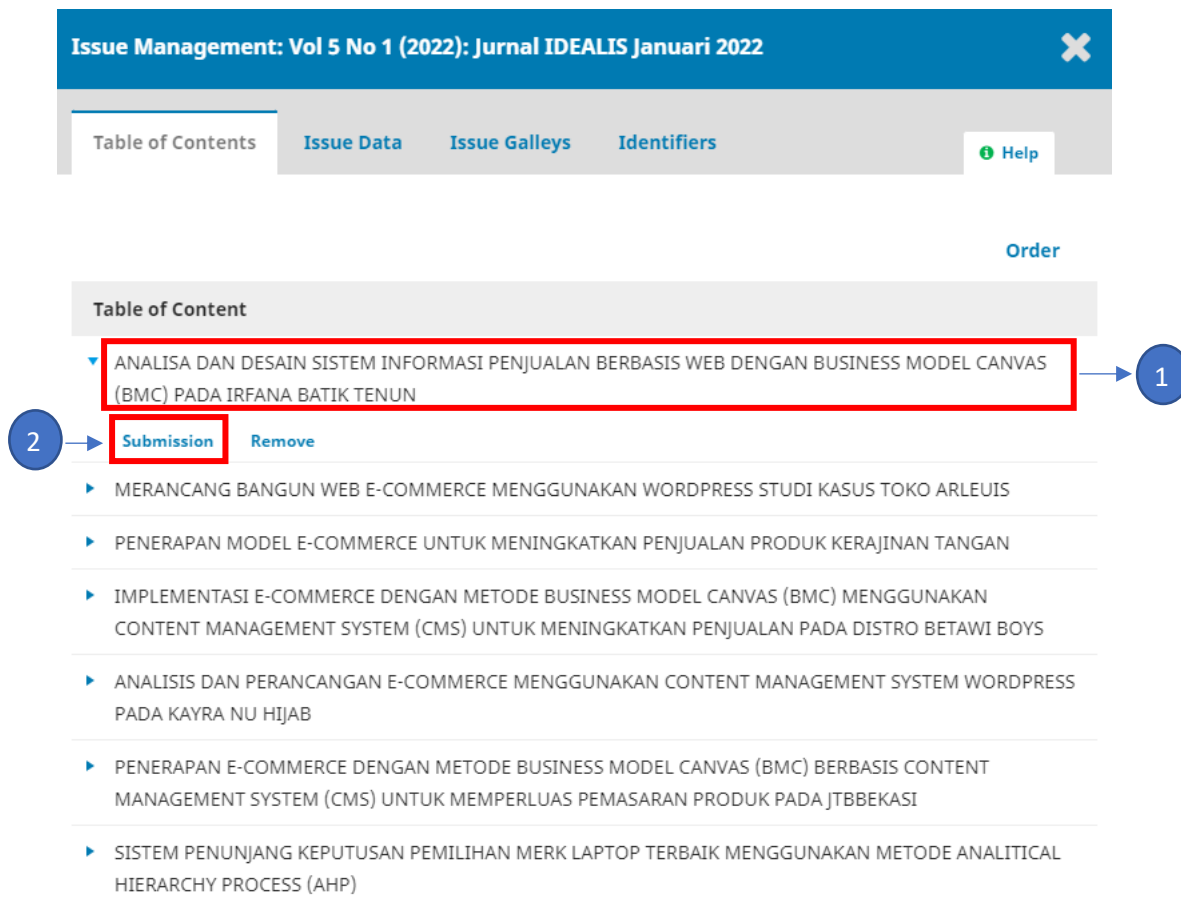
Issue Management: Vol 5 No 1 (2022): Jurnal IDEALIS Januari 2022

Table of Contents Issue Data Issue Galleys Identifiers

Help

Order

Table of Content

ANALISA DAN DESAIN SISTEM INFORMASI PENJUALAN BERBASIS WEB DENGAN BUSINESS MODEL CANVAS (BMC) PADA IRFANA BATIK TENUN

1

2

Submission Remove

MERANCANG BANGUN WEB E-COMMERCE MENGGUNAKAN WORDPRESS STUDI KASUS TOKO ARLEUIS

PENERAPAN MODEL E-COMMERCE UNTUK MENINGKATKAN PENJUALAN PRODUK KERAJINAN TANGAN

IMPLEMENTASI E-COMMERCE DENGAN METODE BUSINESS MODEL CANVAS (BMC) MENGGUNAKAN CONTENT MANAGEMENT SYSTEM (CMS) UNTUK MENINGKATKAN PENJUALAN PADA DISTRO BETAWI BOYS

ANALISIS DAN PERANCANGAN E-COMMERCE MENGGUNAKAN CONTENT MANAGEMENT SYSTEM WORDPRESS PADA KAYRA NU HIJAB

PENERAPAN E-COMMERCE DENGAN METODE BUSINESS MODEL CANVAS (BMC) BERBASIS CONTENT MANAGEMENT SYSTEM (CMS) UNTUK MEMPERLUAS PEMASARAN PRODUK PADA JTBBEKASI

SISTEM PENUNJANG KEPUTUSAN PEMILIHAN MERK LAPTOP TERBAIK MENGGUNAKAN METODE ANALITICAL HIERARCHY PROCESS (AHP)